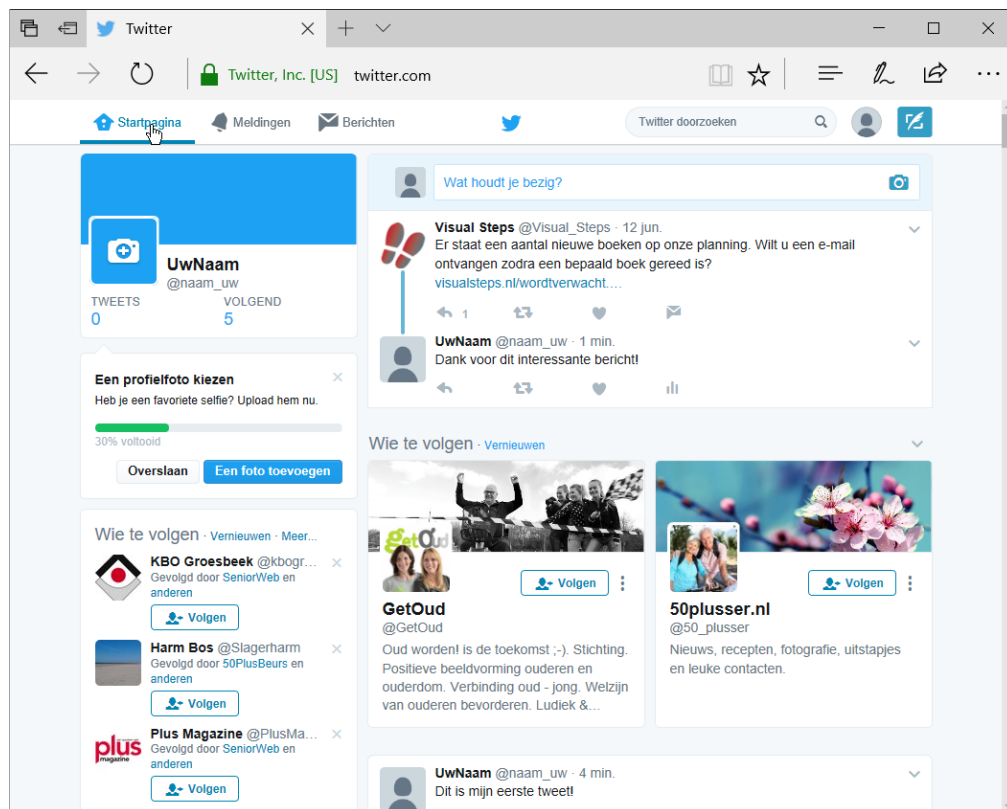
Twitter

Twitter, Inc. [US] twitter.com

Startpagina Meldingen Berichten Twitter doorzoeken

UwNaam
@naam_uw
TWEETS 0
VOLGEND 5

Een profielfoto kiezen
Heb je een favoriete selfie? Upload hem nu.
30% voltooid
Overslaan Een foto toevoegen

Wie te volgen · Vernieuwen · Meer...
KBO Groesbeek @kbogr...
Gevolgd door SeniorWeb en anderen
Volgen
Harm Bos @Slagerharm
Gevolgd door 50PlusBeurs en anderen
Volgen
Plus Magazine @PlusMa...
Gevolgd door SeniorWeb en anderen
Volgen

Wat houdt je bezig?

Visual Steps @Visual_Steps · 12 jun.
Er staat een aantal nieuwe boeken op onze planning. Wilt u een e-mail ontvangen zodra een bepaald boek gereed is?
visualsteps.nl/wordtverwacht....
1

UwNaam @naam_uw · 1 min.
Dank voor dit interessante bericht!

Wie te volgen · Vernieuwen

getOud
Volgen
GetOud
@GetOud
Oud worden! is de toekomst ;-). Stichting. Positieve beeldvorming ouderen en ouderdom. Verbinding oud - jong. Welzijn van ouderen bevorderen. Ludiek &...

Volgen
50plusser.nl
@50_plusser
Nieuws, recepten, fotografie, uitstapjes en leuke contacten.

UwNaam @naam_uw · 4 min.
Dit is mijn eerste tweet!